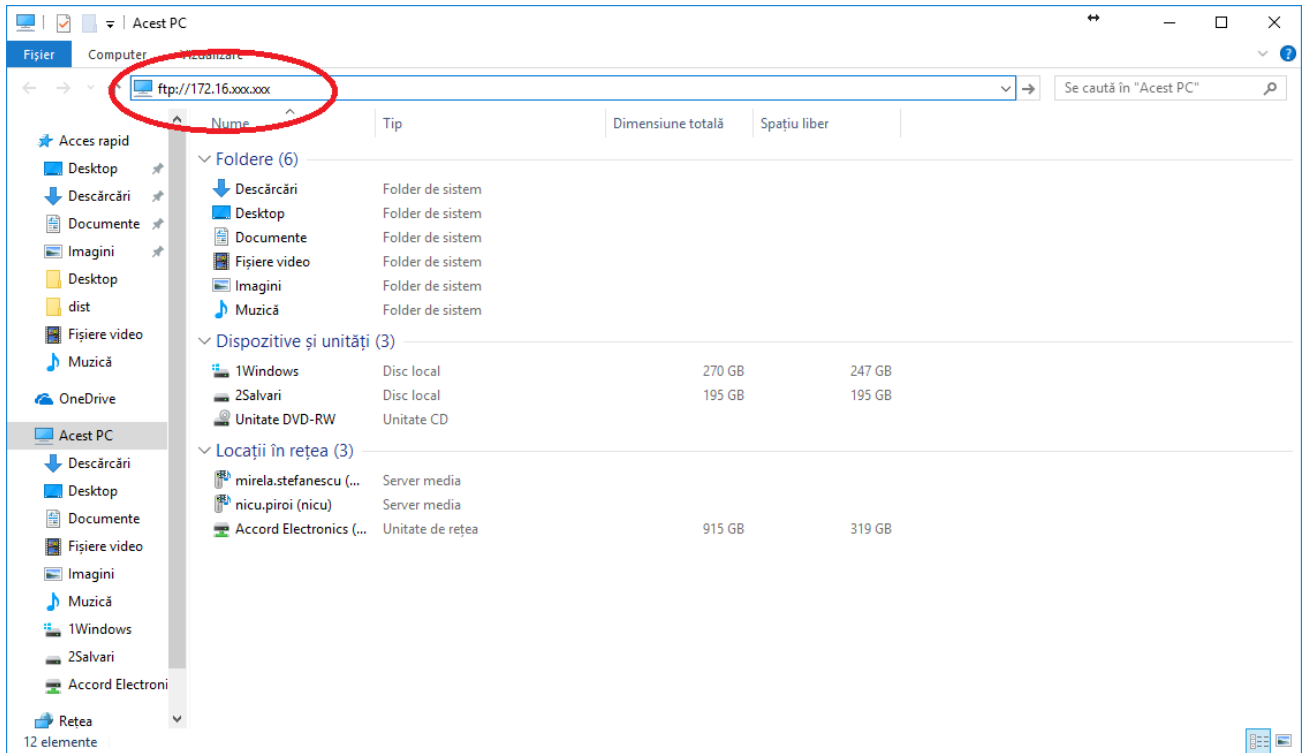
Acest PC

Fișier Computer Vizualizare

ftp://172.16.xxx.xxx

Se caută în "Acest PC"

Acces rapid
Desktop
Descărcări
Documente
Imagini
Desktop
dist
Fișiere video
Muzică
OneDrive
Acest PC
Descărcări
Desktop
Documente
Fișiere video
Imagini
Muzică
1Windows
2Salvari
Accord Electroni
Rețea

12 elemente

| Nume | Tip | Dimensiune totală | Spațiu liber |
|---|---|---|---|

Foldere (6)

| Descărcări | Folder de sistem | | |
|---|---|---|---|
| Desktop | Folder de sistem | | |
| Documente | Folder de sistem | | |
| Fișiere video | Folder de sistem | | |
| Imagini | Folder de sistem | | |
| Muzică | Folder de sistem | | |

Dispozitive și unități (3)

| 1Windows | Disc local | 270 GB | 247 GB |
|---|---|---|---|
| 2Salvari | Disc local | 195 GB | 195 GB |
| Unitate DVD-RW | Unitate CD | | |

Locații în rețea (3)

| mirela.stefanescu (... | Server media | | |
|---|---|---|---|
| nicu.piroi (nicu) | Server media | | |
| Accord Electronics (... | Unitate de rețea | 915 GB | 319 GB |